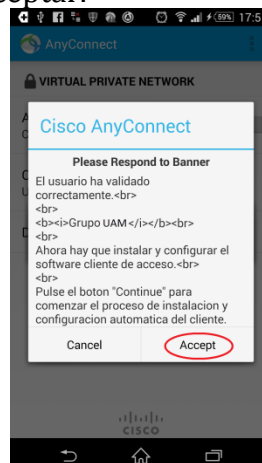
59% 17:5

AnyConnect

VIRTUAL PRIVATE NETWORK

Cisco AnyConnect

Please Respond to Banner

El usuario ha validado correctamente.<br>
<br>
<b><i>Grupo UAM </i></b><br>
<br>
Ahora hay que instalar y configurar el software cliente de acceso.<br>
<br>
Pulse el boton "Continue" para comenzar el proceso de instalacion y configuracion automatica del cliente.

Cancel

Accept

cisco